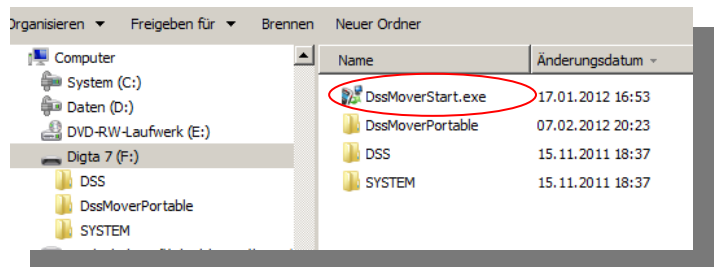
Organisieren ▾ Freigeben für ▾ Brennen Neuer Ordner

Computer
System (C:)
Daten (D:)
DVD-RW-Laufwerk (E:)
Digta 7 (F:)
DSS
DssMoverPortable
SYSTEM

| Name | Änderungsdatum |
|---|---|
| DssMoverStart.exe | 17.01.2012 16:53 |
| DssMoverPortable | 07.02.2012 20:23 |
| DSS | 15.11.2011 18:37 |
| SYSTEM | 15.11.2011 18:37 |